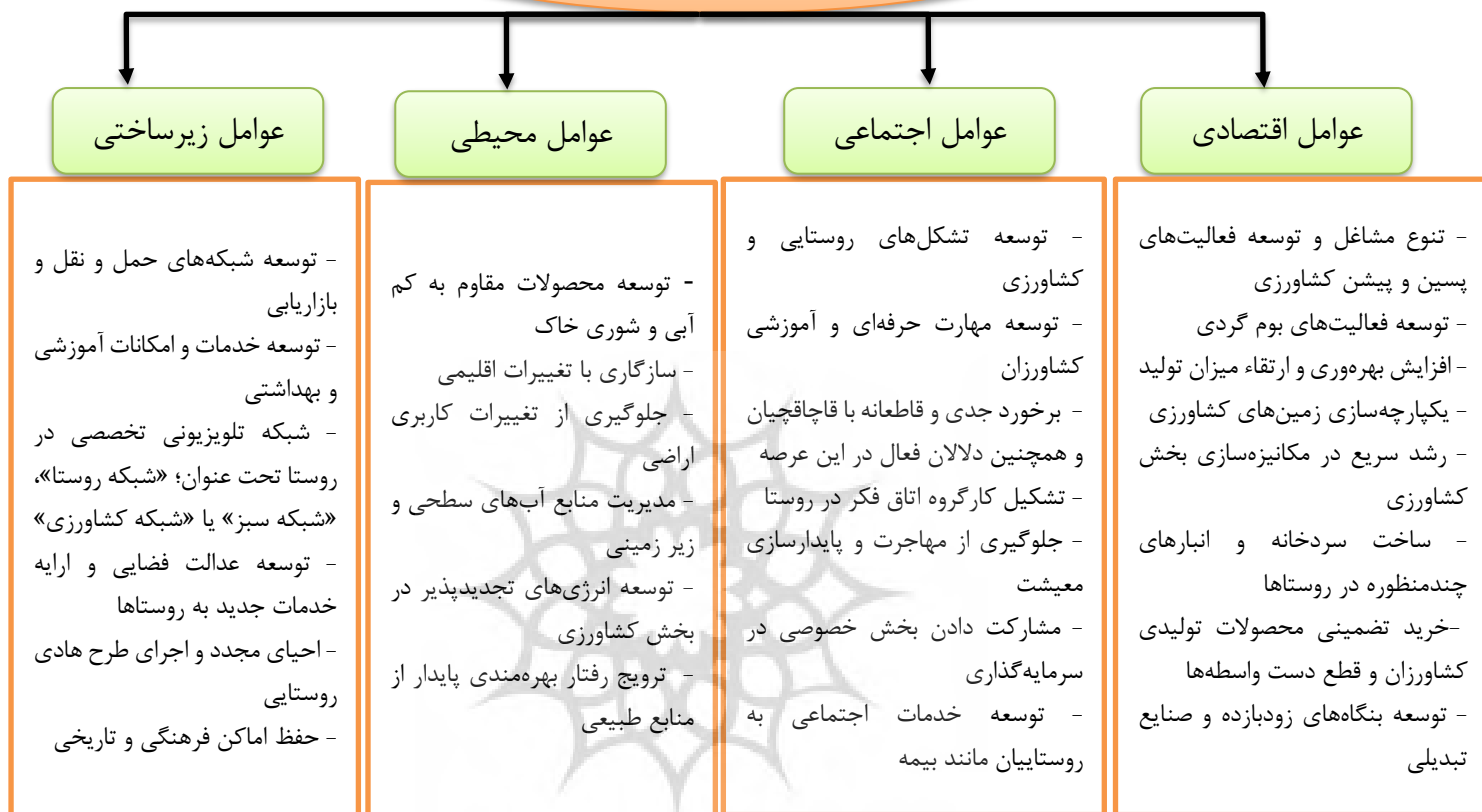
عوامل اقتصادی

- تنوع مشاغل و توسعه فعالیت‌های پسین و پیشن کشاورزی
- توسعه فعالیت‌های بوم گردی
- افزایش بهره‌وری و ارتقاء میزان تولید
- یکپارچه‌سازی زمین‌های کشاورزی
- رشد سریع در مکانیزه‌سازی بخش کشاورزی
- ساخت سردخانه و انبارهای چندمنظوره در روستاها
-خرید تضمینی محصولات تولیدی کشاورزان و قطع دست واسطه‌ها
- توسعه بنگاه‌های زودبازده و صنایع تبدیلی

عوامل اجتماعی

- توسعه تشکل‌های روستایی و کشاورزی
- توسعه مهارت حرفه‌ای و آموزشی کشاورزان
- برخورد جدی و قاطعانه با قاچاقچیان و همچنین دلالان فعال در این عرصه
- تشکیل کارگروه اتاق فکر در روستا
- جلوگیری از مهاجرت و پایدارسازی معیشت
- مشارکت دادن بخش خصوصی در سرمایه‌گذاری
- توسعه خدمات اجتماعی به روستاییان مانند بیمه

عوامل محیطی

- توسعه محصولات مقاوم به کم آبی و شوری خاک
- سازگاری با تغییرات اقلیمی
- جلوگیری از تغییرات کاربری اراضی
- مدیریت منابع آب‌های سطحی و زیر زمینی
- توسعه انرژی‌های تجدیدپذیر در بخش کشاورزی
- ترویج رفتار بهره‌مندی پایدار از منابع طبیعی

عوامل زیرساختی

- توسعه شبکه‌های حمل و نقل و بازاریابی
- توسعه خدمات و امکانات آموزشی و بهداشتی
- شبکه تلویزیونی تخصصی در روستا تحت عنوان؛ «شبکه روستا»، «شبکه سبز» یا «شبکه کشاورزی»
- توسعه عدالت فضایی و ارایه خدمات جدید به روستاها
- احیای مجدد و اجرای طرح هادی روستایی
- حفظ اماکن فرهنگی و تاریخی